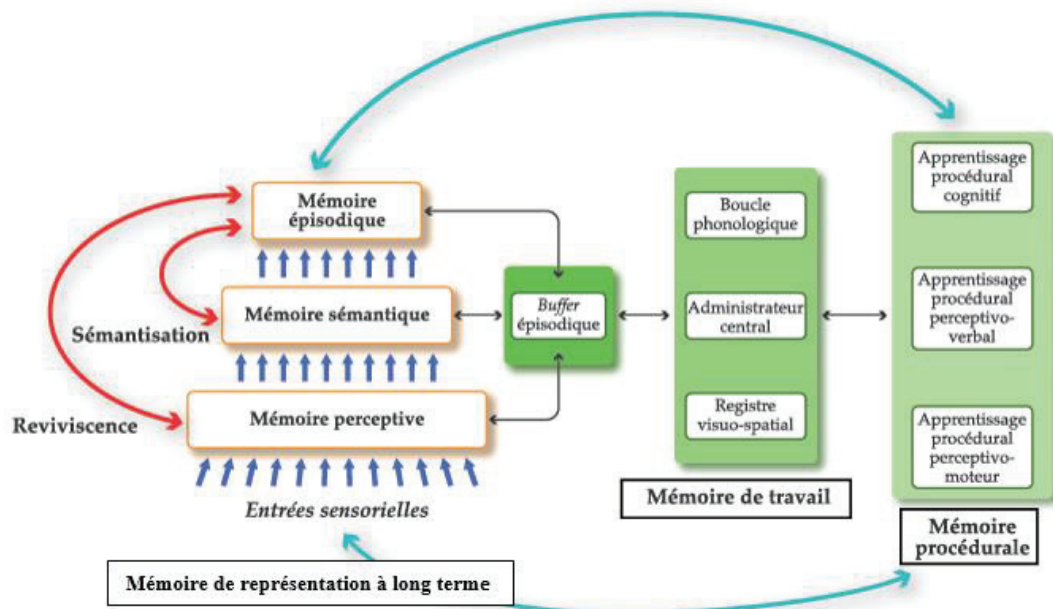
Mémoire épisodique

Mémoire sémantique

Mémoire perceptive

Sémantisation

Reviviscence

Entrées sensorielles

Buffer épisodique

Boucle phonologique

Administrateur central

Registre visuo-spatial

Mémoire de travail

Apprentissage procédural cognitif

Apprentissage procédural perceptivo-verbal

Apprentissage procédural perceptivo-moteur

Mémoire procédurale

Mémoire de représentation à long terme